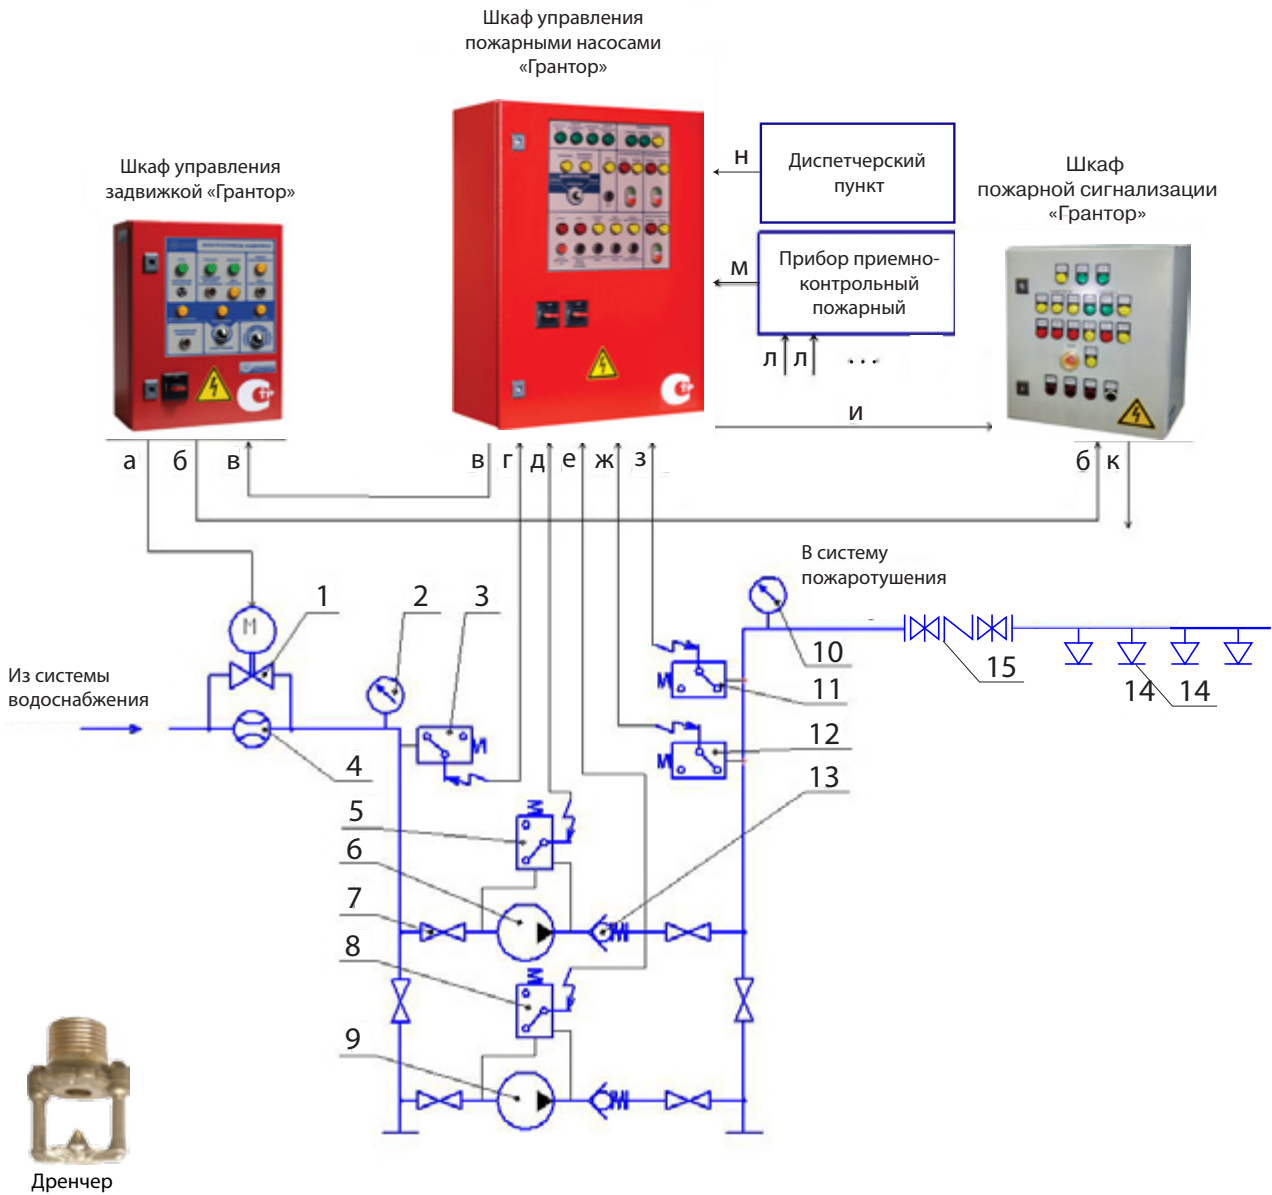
Шкаф управления пожарными насосами «Грантор»

Шкаф управления задвижкой «Грантор»

н

Диспетчерский пункт

м

Прибор приемно-контрольный пожарный

л л ...

Шкаф пожарной сигнализации «Грантор»

и

а б в

в г д е ж з

б к

В систему пожаротушения

Из системы водоснабжения

М

1 2 3

4

5

6

7

8

9

10

11

12

13

15

14 14

Дренчер